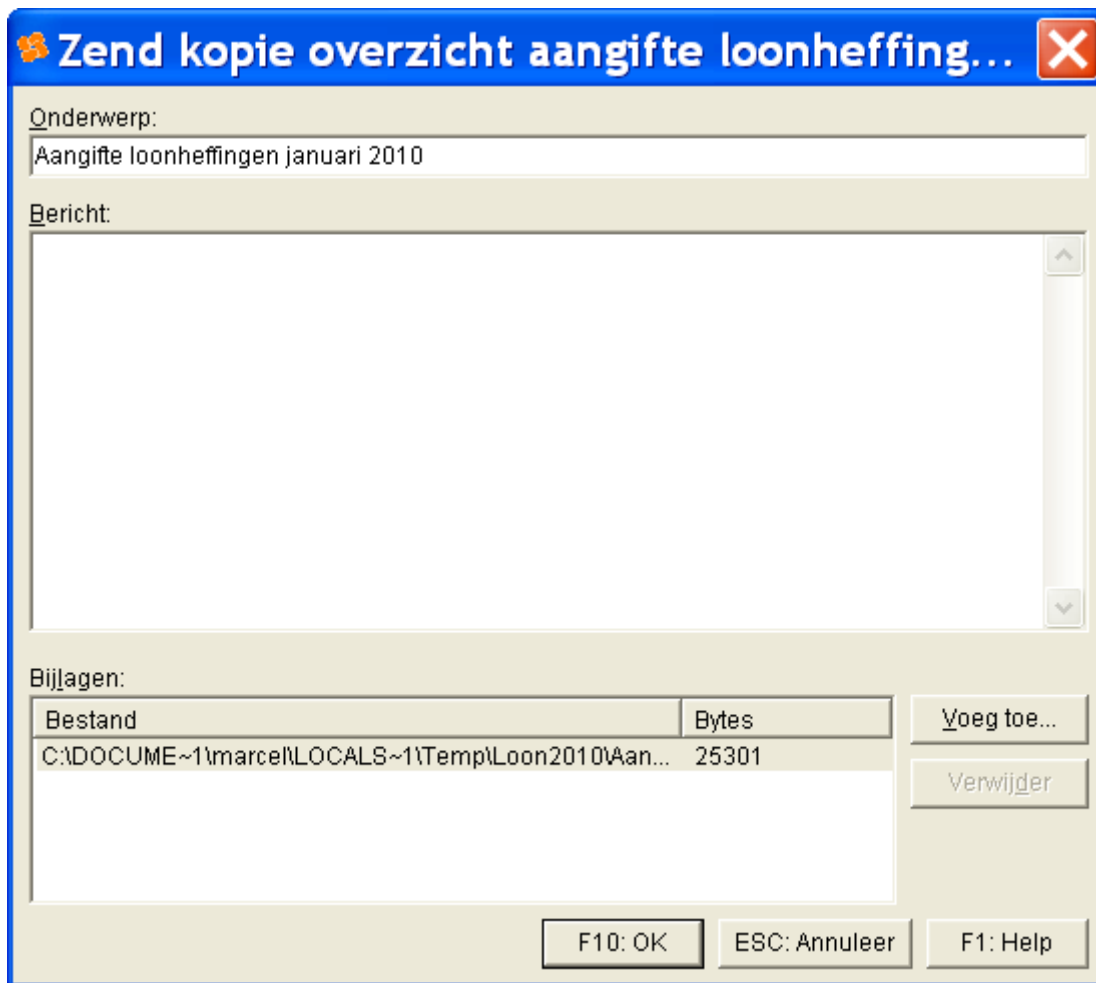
Zend kopie overzicht aangifte loonheffing...

Onderwerp:

Aangifte loonheffingen januari 2010

Bericht:

Bijlagen:

| Bestand | Bytes |
|---|---|
| C:\DOCUME~1\marcel\LOCALS~1\Temp\Loon2010\Aan... | 25301 |

Voeg toe...

Verwijder

F10: OK

ESC: Annuleer

F1: Help